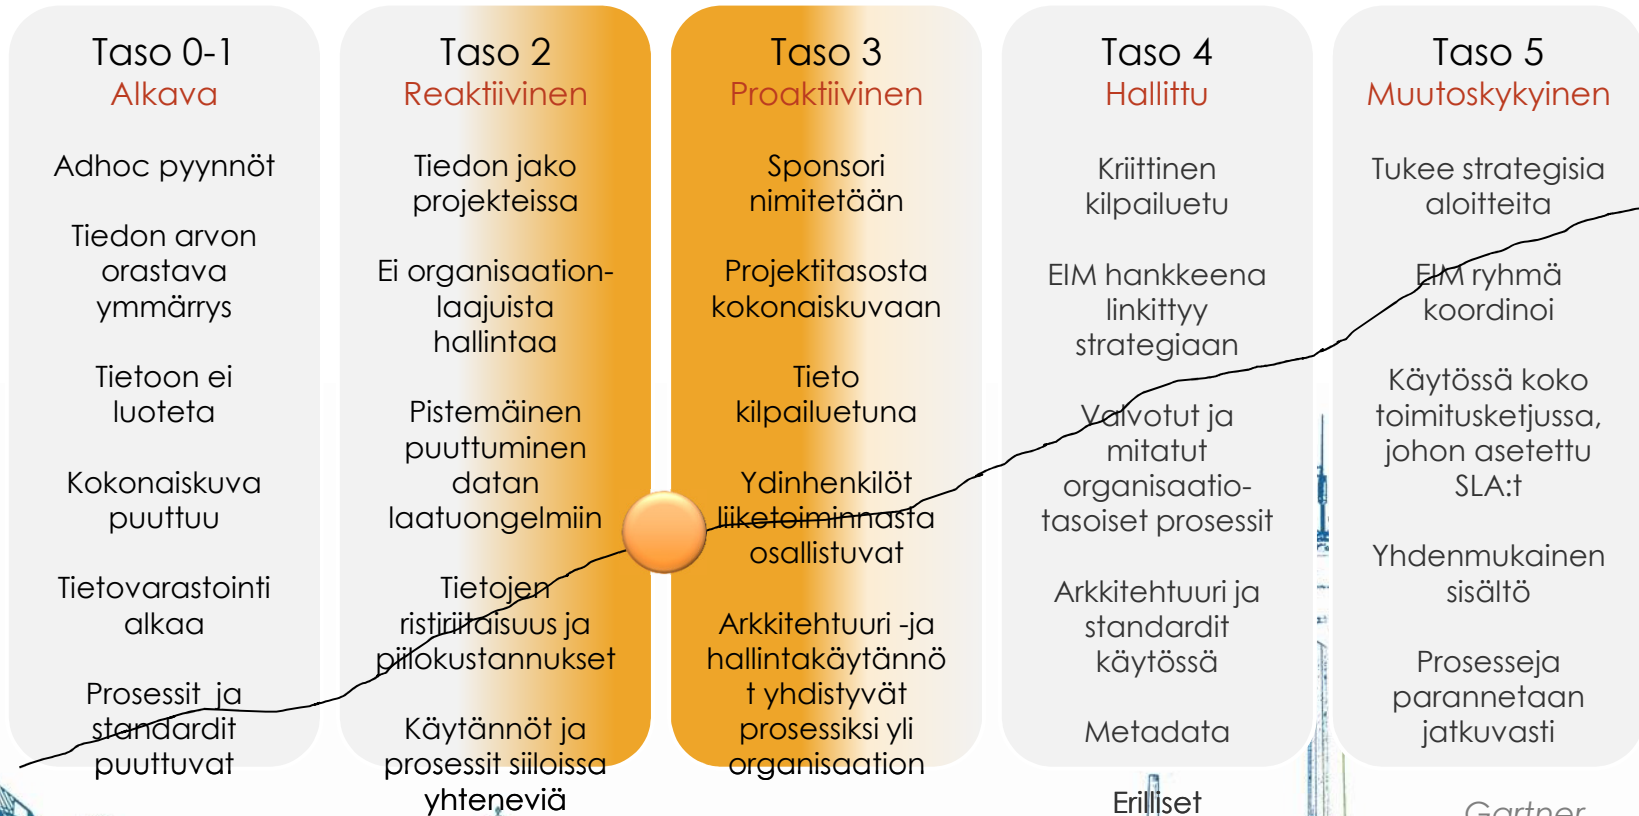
Taso 0-1
Alkava

Adhoc pyynnöt

Tiedon arvon orastava ymmärrys

Tietoon ei luoteta

Kokonaiskuva puuttuu

Tietovarastointi alkaa

Prosessit ja standardit puuttuvat

Taso 2
Reaktiivinen

Tiedon jako projekteissa

Ei organisaation-laajuista hallintaa

Pistemäinen puuttuminen datan laatuongelmiin

Tietojen ristiriitaisuus ja piilokustannukset

Käytännöt ja prosessit siiloissa yhteneviä

Taso 3
Proaktiivinen

Sponsori nimitetään

Projektitasosta kokonaiskuvaan

Tieto kilpailuetuna

Ydinhenkilöt liiketoiminnasta osallistuvat

Arkkitehtuuri -ja hallintakäytännö t yhdistyvät prosessiksi yli organisaation

Taso 4
Hallittu

Kriittinen kilpailuetu

EIM hankkeena linkittyy strategiaan

Valvotut ja mitatut organisaatio-tasoiset prosessit

Arkkitehtuuri ja standardit käytössä

Metadata

Erilliset

Taso 5
Muutoskykyinen

Tukee strategisia aloitteita

EIM ryhmä koordinoi

Käytössä koko toimitusketjussa, johon asetettu SLA:t

Yhdenmukainen sisältö

Prosesseja parannetaan jatkuvasti

Gartner